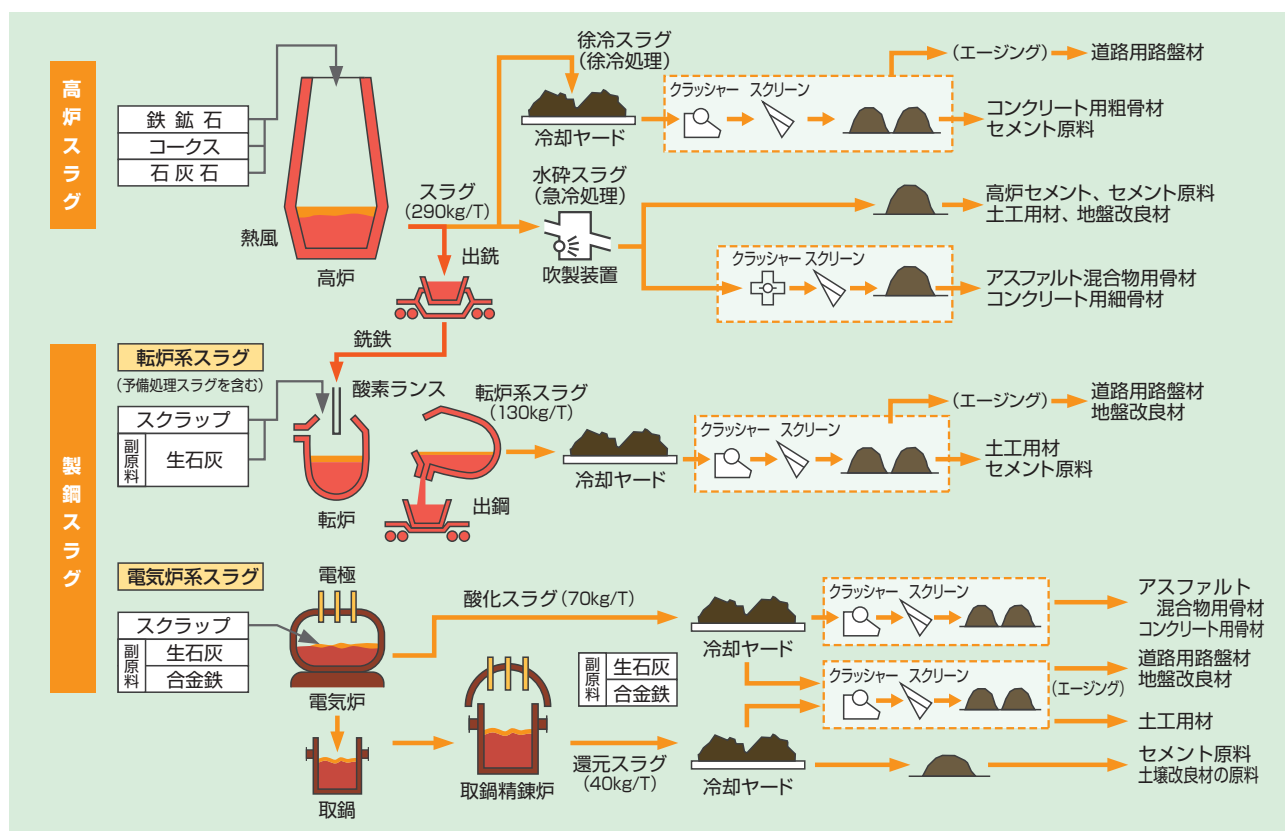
高炉スラグ

鉄鉱石
コークス
石灰石

熱風
高炉

スラグ
(290kg/T)

出銑

徐冷スラグ
(徐冷処理)

冷却ヤード

クラッシャー　スクリーン

(エージング) 道路用路盤材

コンクリート用粗骨材
セメント原料

水砕スラグ
(急冷処理)

吹製装置

高炉セメント、セメント原料
土工用材、地盤改良材

クラッシャー　スクリーン

アスファルト混合物用骨材
コンクリート用細骨材

製鋼スラグ

銑鉄

転炉系スラグ
(予備処理スラグを含む)

スクラップ
副原料　生石灰

酸素ランス

転炉

転炉系スラグ
(130kg/T)

出鋼

冷却ヤード

クラッシャー　スクリーン

(エージング) 道路用路盤材
地盤改良材

土工用材
セメント原料

電気炉系スラグ

スクラップ
副原料　生石灰
合金鉄

電極

電気炉

取鍋

酸化スラグ (70kg/T)

冷却ヤード

クラッシャー　スクリーン

アスファルト
混合物用骨材
コンクリート用骨材

副原料　生石灰
合金鉄

取鍋精錬炉

還元スラグ
(40kg/T)

冷却ヤード

クラッシャー　スクリーン

(エージング)

道路用路盤材
地盤改良材

土工用材

セメント原料
土壌改良材の原料